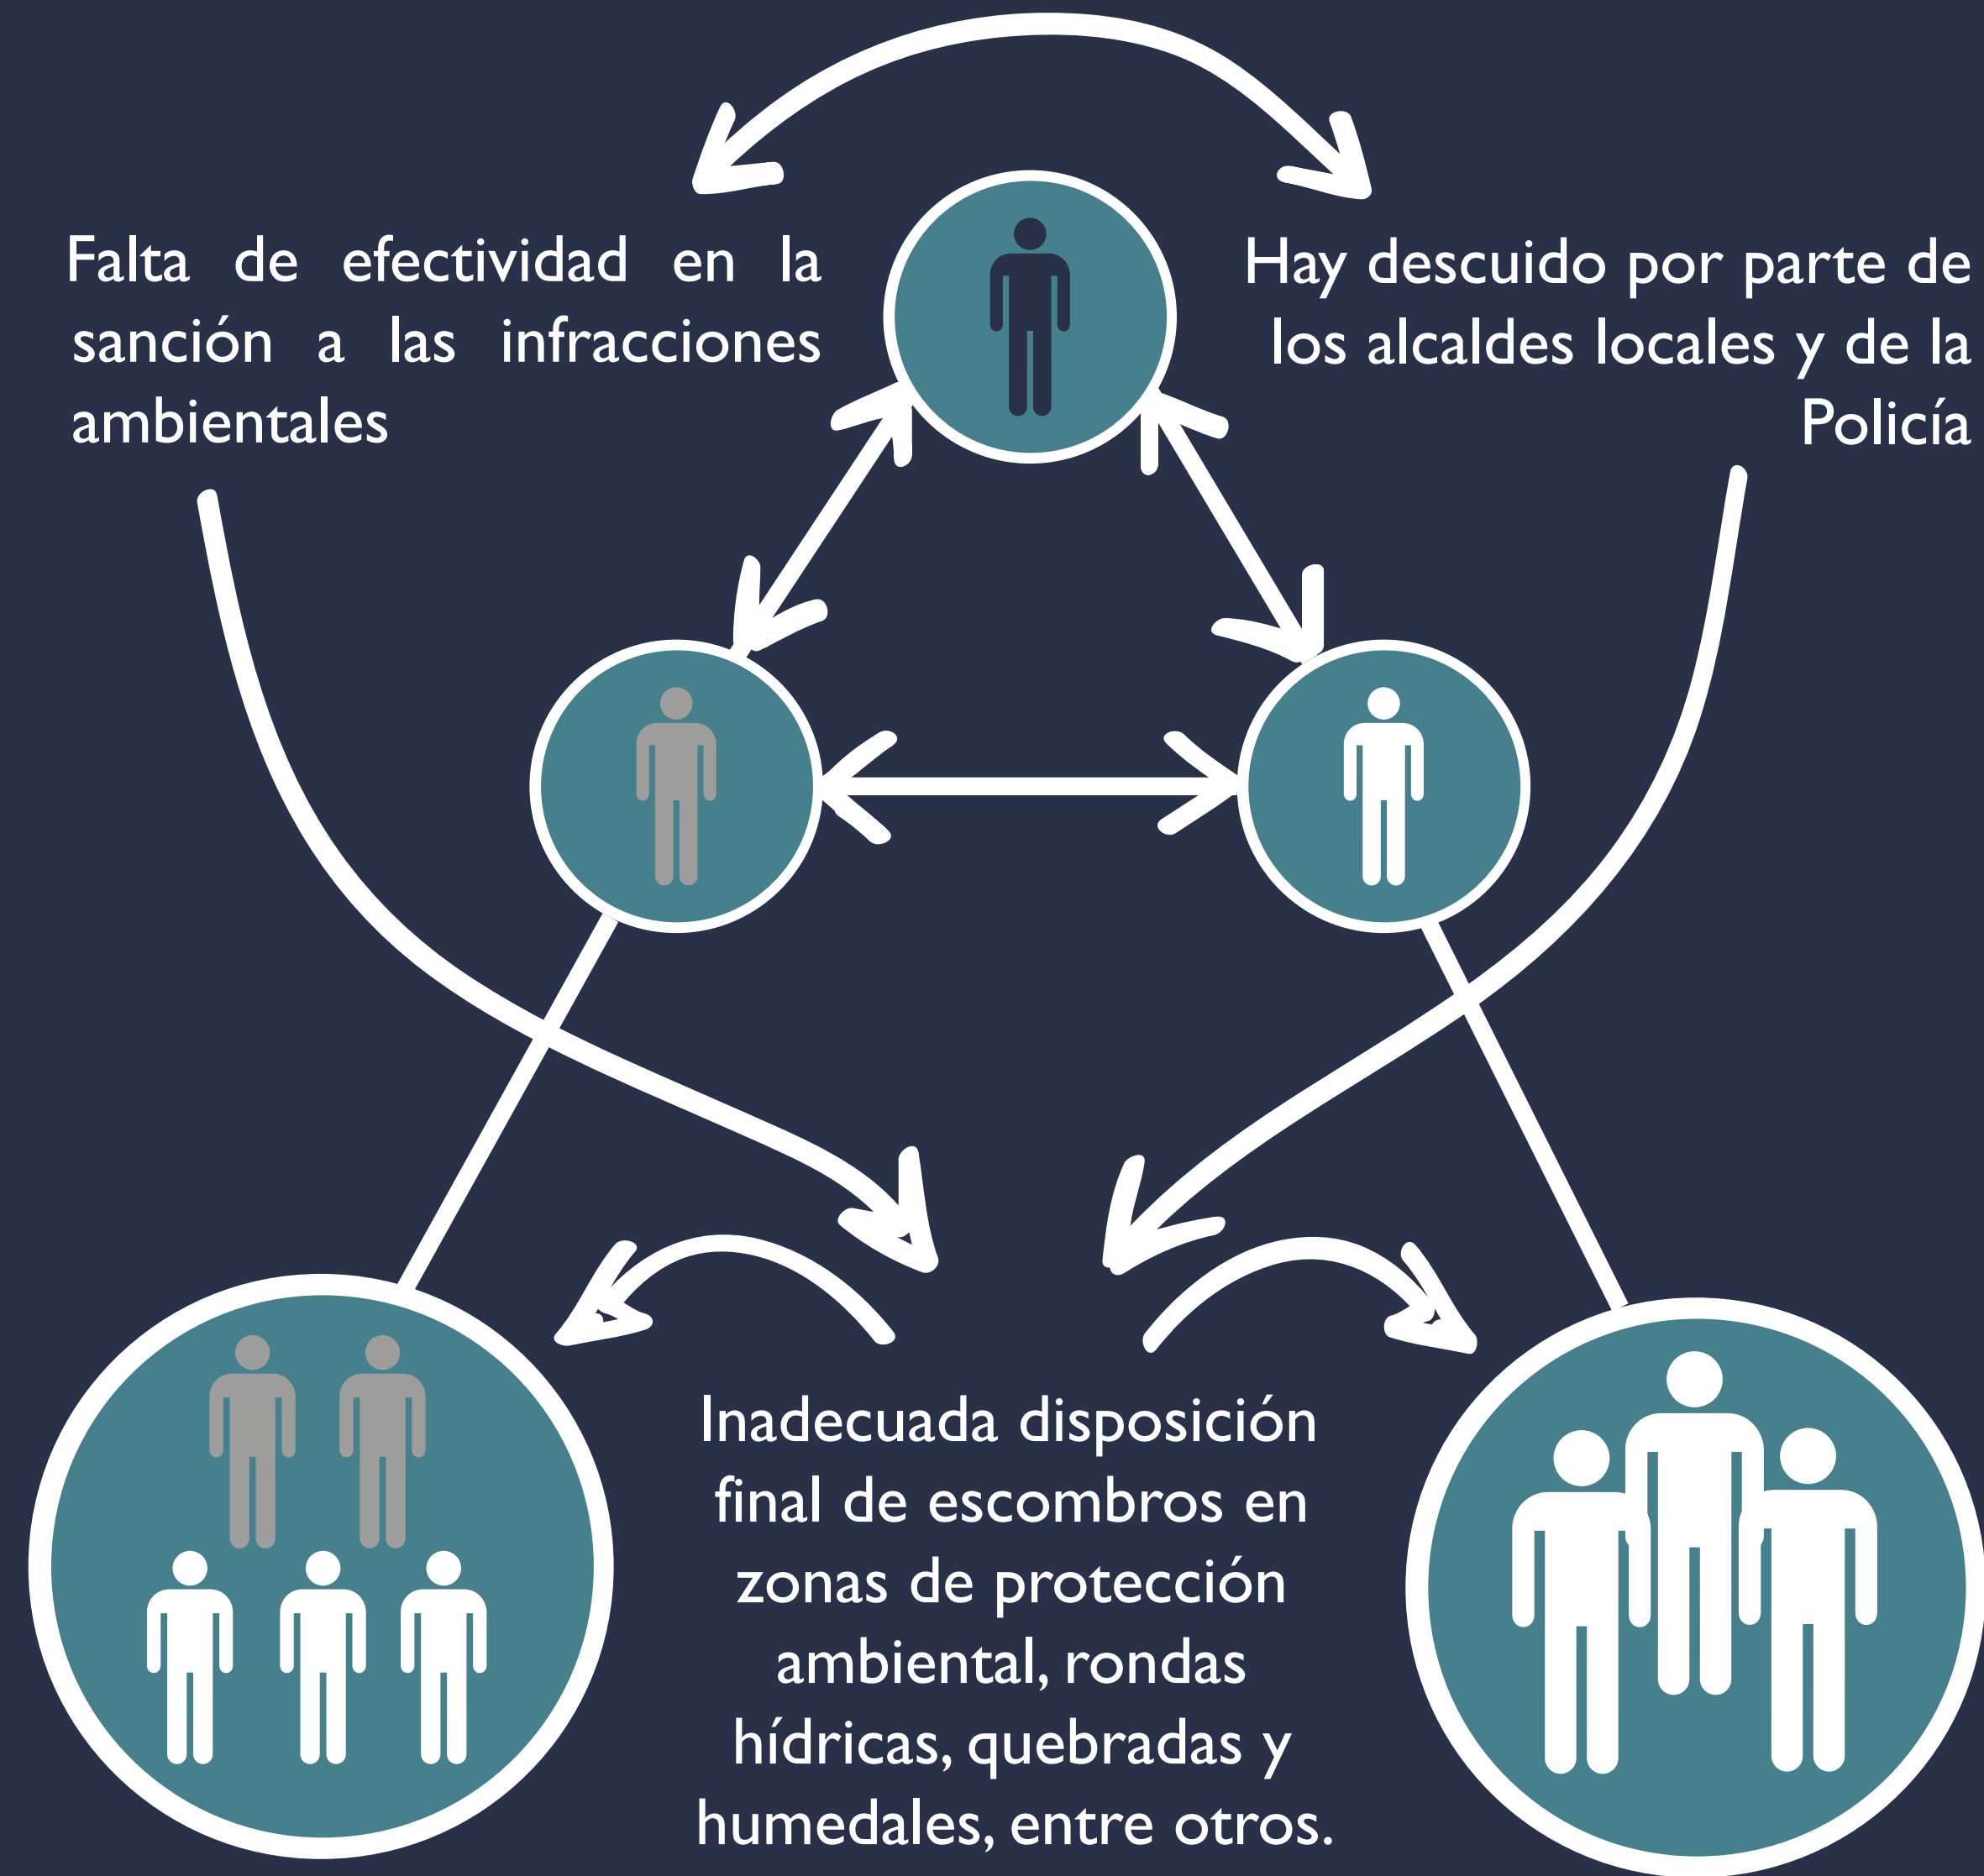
Falta de efectividad en la sanción a las infracciones ambientales

Hay descuido por parte de los alcaldes locales y de la Policía

Inadecuada disposición final de escombros en zonas de protección ambiental, rondas hídricas, quebradas y humedales, entre otros.